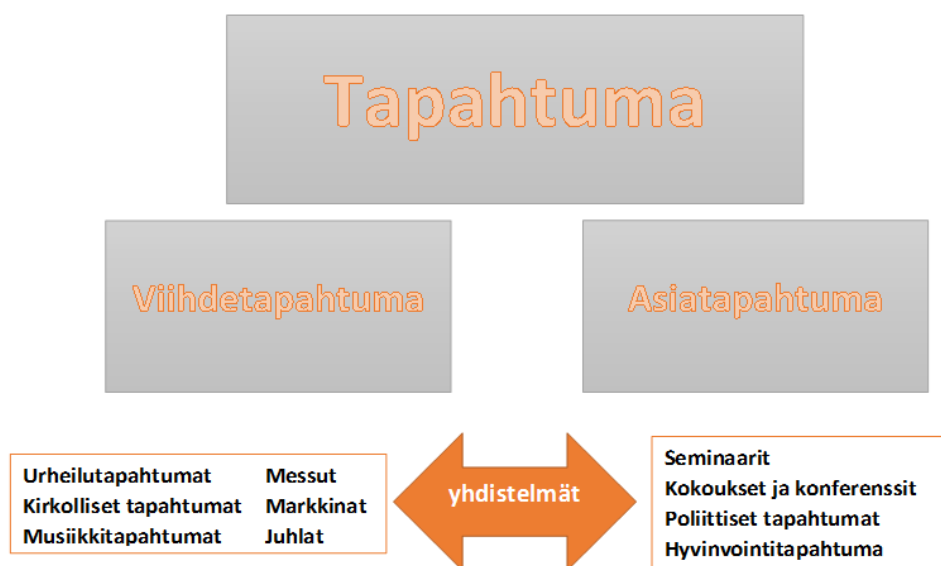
Tapahtuma

Viihdetapahtuma

Asiatapahtuma

Urheilutapahtumat
Kirkolliset tapahtumat
Musiikkitapahtumat

Messut
Markkinat
Juhlat

yhdistelmät

Seminaarit
Kokoukset ja konferenssit
Poliittiset tapahtumat
Hyvinvointitapahtuma